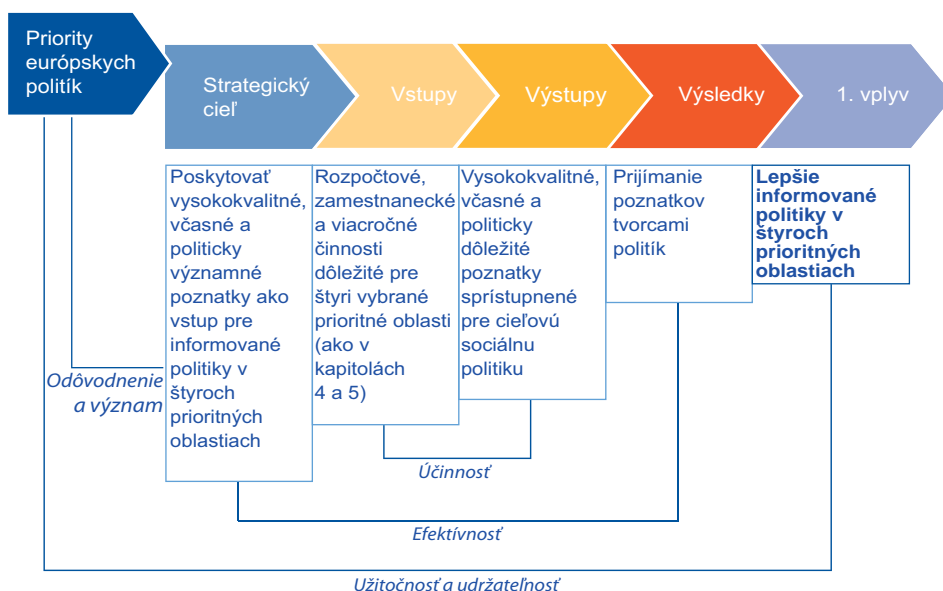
Priority európskych politík

Strategický cieľ

Vstupy

Výstupy

Výsledky

1. vplyv

Poskytovať vysokokvalitné, včasné a politicky významné poznatky ako vstup pre informované politiky v štyroch prioritných oblastiach

Rozpočtové, zamestnanecké a viacročné činnosti dôležité pre štyri vybrané prioritné oblasti (ako v kapitolách 4 a 5)

Vysokokvalitné, včasné a politicky dôležité poznatky sprístupnené pre cieľovú sociálnu politiku

Prijímanie poznatkov tvorcami politík

Lepšie informované politiky v štyroch prioritných oblastiach

Odôvodnenie a význam

Účinnosť

Efektívnosť

Užitočnosť a udržateľnosť